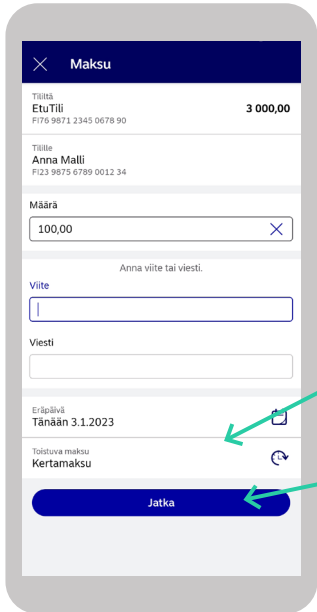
Maksu

Tililtä
EtuTili
FI76 9871 2345 0678 90
3 000,00

Tilille
Anna Malli
FI23 9875 6789 0012 34

Määrä
100,00

Anna viite tai viesti.

Viite

Viesti

Eräpäivä
Tänään 3.1.2023

Toistuva maksu
Kertamaksu

Jatka